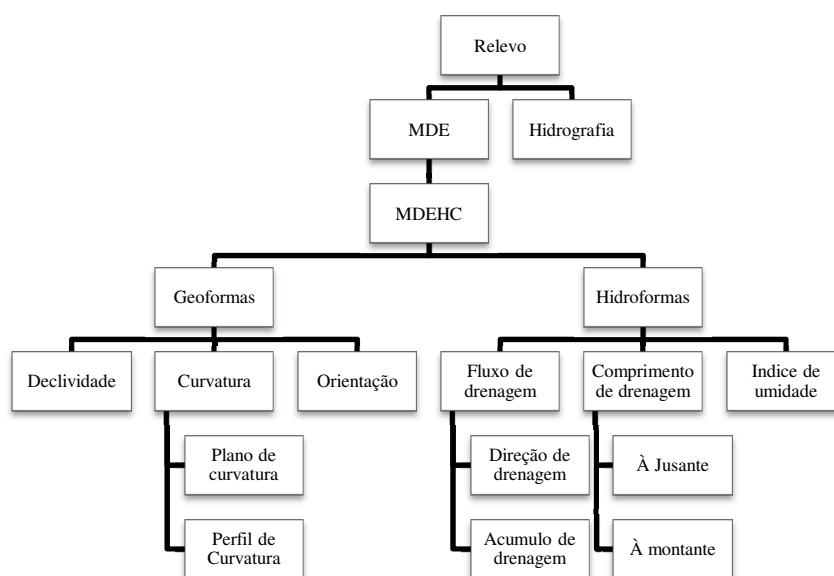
Relevo

MDE

Hidrografia

MDEHC

Geoformas

Hidroformas

Declividade

Curvatura

Orientação

Fluxo de drenagem

Comprimento de drenagem

Indice de umidade

Plano de curvatura

Perfil de Curvatura

Direção de drenagem

Acumulo de drenagem

À Jusante

À montante